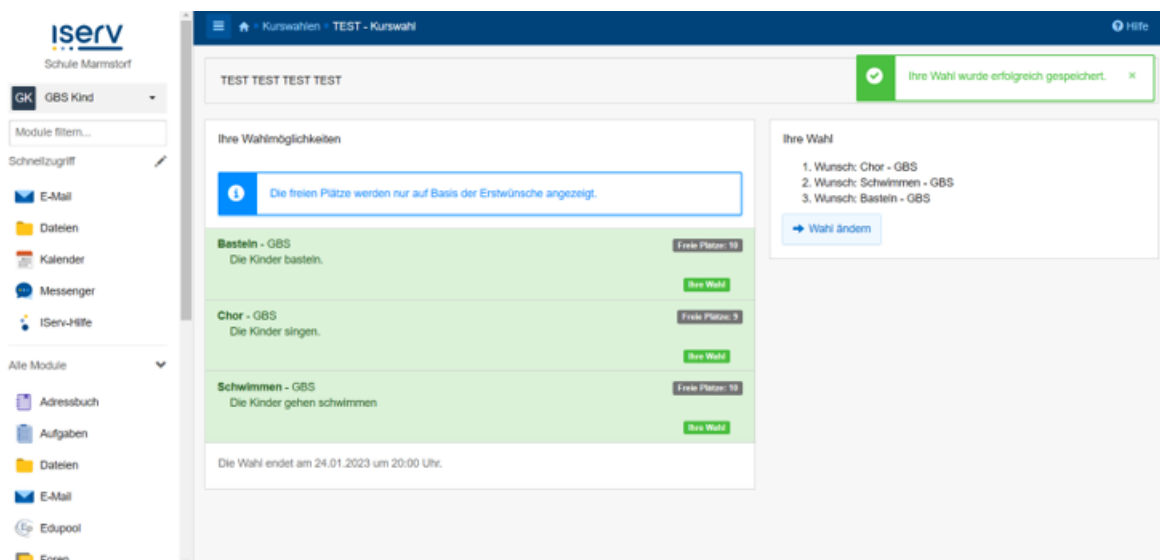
iserv
Schule Marmstorf

GK GBS Kind

Module filtern...

Schnellzugriff

E-Mail
Dateien
Kalender
Messenger
IServ-Hilfe

Alle Module

Adressbuch
Aufgaben
Dateien
E-Mail
Edupool
Foren

Kurswahlen > TEST - Kurswahl

Hilfe

TEST TEST TEST TEST

Ihre Wahl wurde erfolgreich gespeichert. ×

Ihre Wahlmöglichkeiten

Die freien Plätze werden nur auf Basis der Erstwünsche angezeigt.

Basteln - GBS
Die Kinder basteln.
Freie Plätze: 10
Ihre Wahl

Chor - GBS
Die Kinder singen.
Freie Plätze: 9
Ihre Wahl

Schwimmen - GBS
Die Kinder gehen schwimmen
Freie Plätze: 10
Ihre Wahl

Die Wahl endet am 24.01.2023 um 20:00 Uhr.

Ihre Wahl

1. Wunsch: Chor - GBS
2. Wunsch: Schwimmen - GBS
3. Wunsch: Basteln - GBS

Wahl ändern